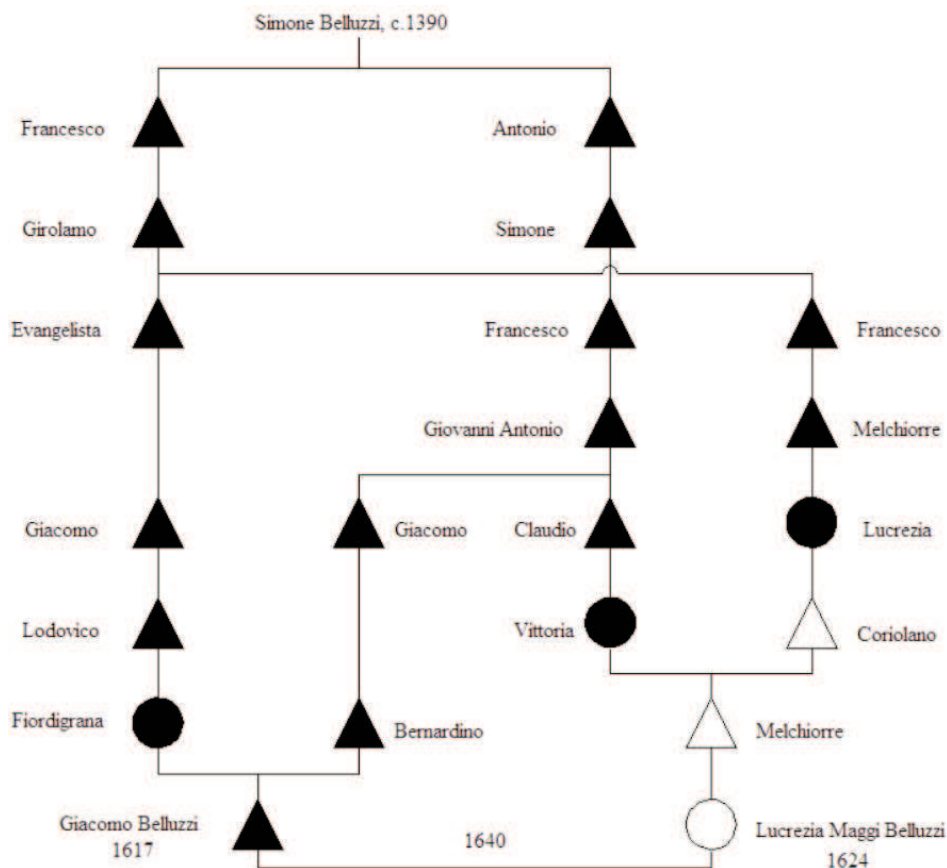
Simone Belluzzi, c.1390

Francesco

Antonio

Girolamo

Simone

Evangelista

Francesco

Francesco

Giovanni Antonio

Melchiorre

Giacomo

Giacomo

Claudio

Lucrezia

Lodovico

Vittoria

Coriolano

Fiordigrana

Bernardino

Melchiorre

Giacomo Belluzzi 1617

1640

Lucrezia Maggi Belluzzi 1624